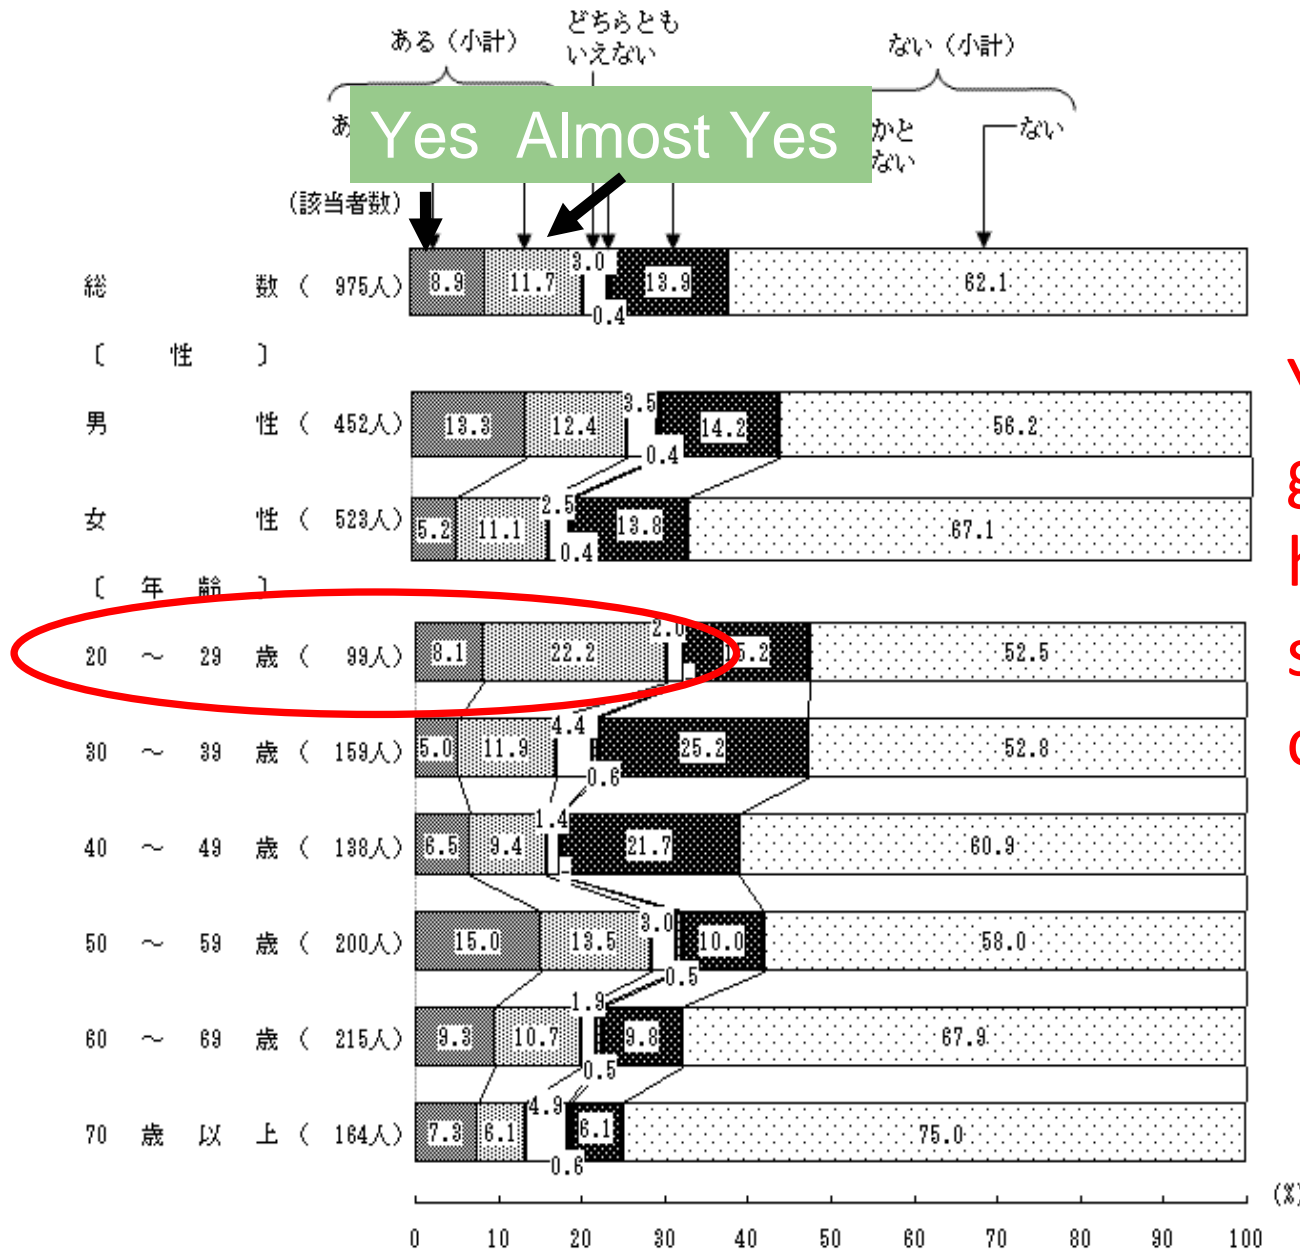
ある（小計）
どちらともいえない
ない（小計）
あ
Yes Almost Yes
かとない
ない
（該当者数）

| | | | | | | |
|---|---|---|---|---|---|---|
| 総数（975人） | 8.9 | 11.7 | 3.0 | 0.4 | 13.9 | 62.1 |
| 〔性〕 | | | | | | |
| 男性（452人） | 13.3 | 12.4 | 3.5 | 0.4 | 14.2 | 56.2 |
| 女性（523人） | 5.2 | 11.1 | 2.5 | 0.4 | 13.8 | 67.1 |
| 〔年齢〕 | | | | | | |
| 20～29歳（99人） | 8.1 | 22.2 | 2.0 | | 5.2 | 52.5 |
| 30～39歳（159人） | 5.0 | 11.9 | 4.4 | 0.6 | 25.2 | 52.8 |
| 40～49歳（138人） | 6.5 | 9.4 | 1.4 | | 21.7 | 60.9 |
| 50～59歳（200人） | 15.0 | 13.5 | 3.0 | 0.5 | 10.0 | 58.0 |
| 60～69歳（215人） | 9.3 | 10.7 | 1.9 | 0.5 | 9.8 | 67.9 |
| 70歳以上（164人） | 7.3 | 6.1 | 4.9 | 0.6 | 6.1 | 75.0 |

0 10 20 30 40 50 60 70 80 90 100 (%)

Y
g
h
s
c